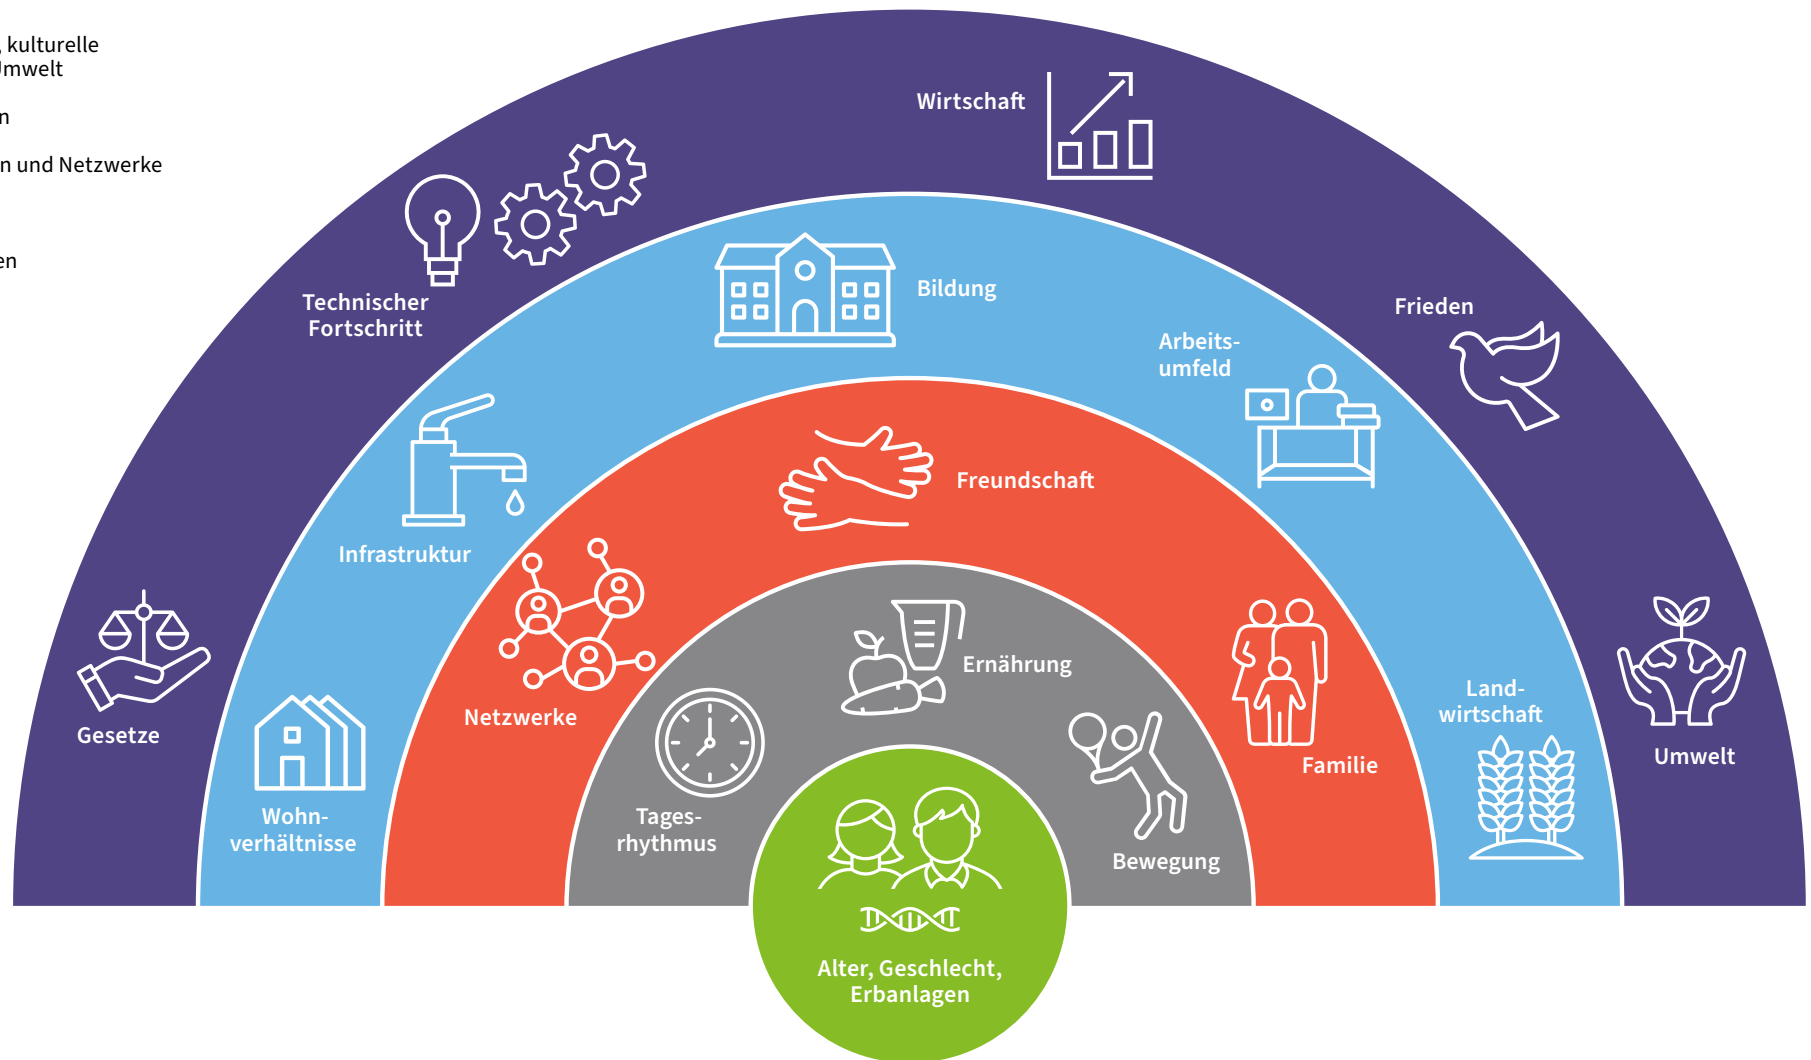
, kulturelle
Jmwelt

n

n und Netzwerke

en

Wirtschaft

Technischer Fortschritt

Bildung

Frieden

Arbeits- umfeld

Freundschaft

Infrastruktur

Gesetze

Netzwerke

Ernährung

Familie

Land- wirtschaft

Umwelt

Wohn- verhältnisse

Tages- rhythmus

Bewegung

Alter, Geschlecht, Erbanlagen